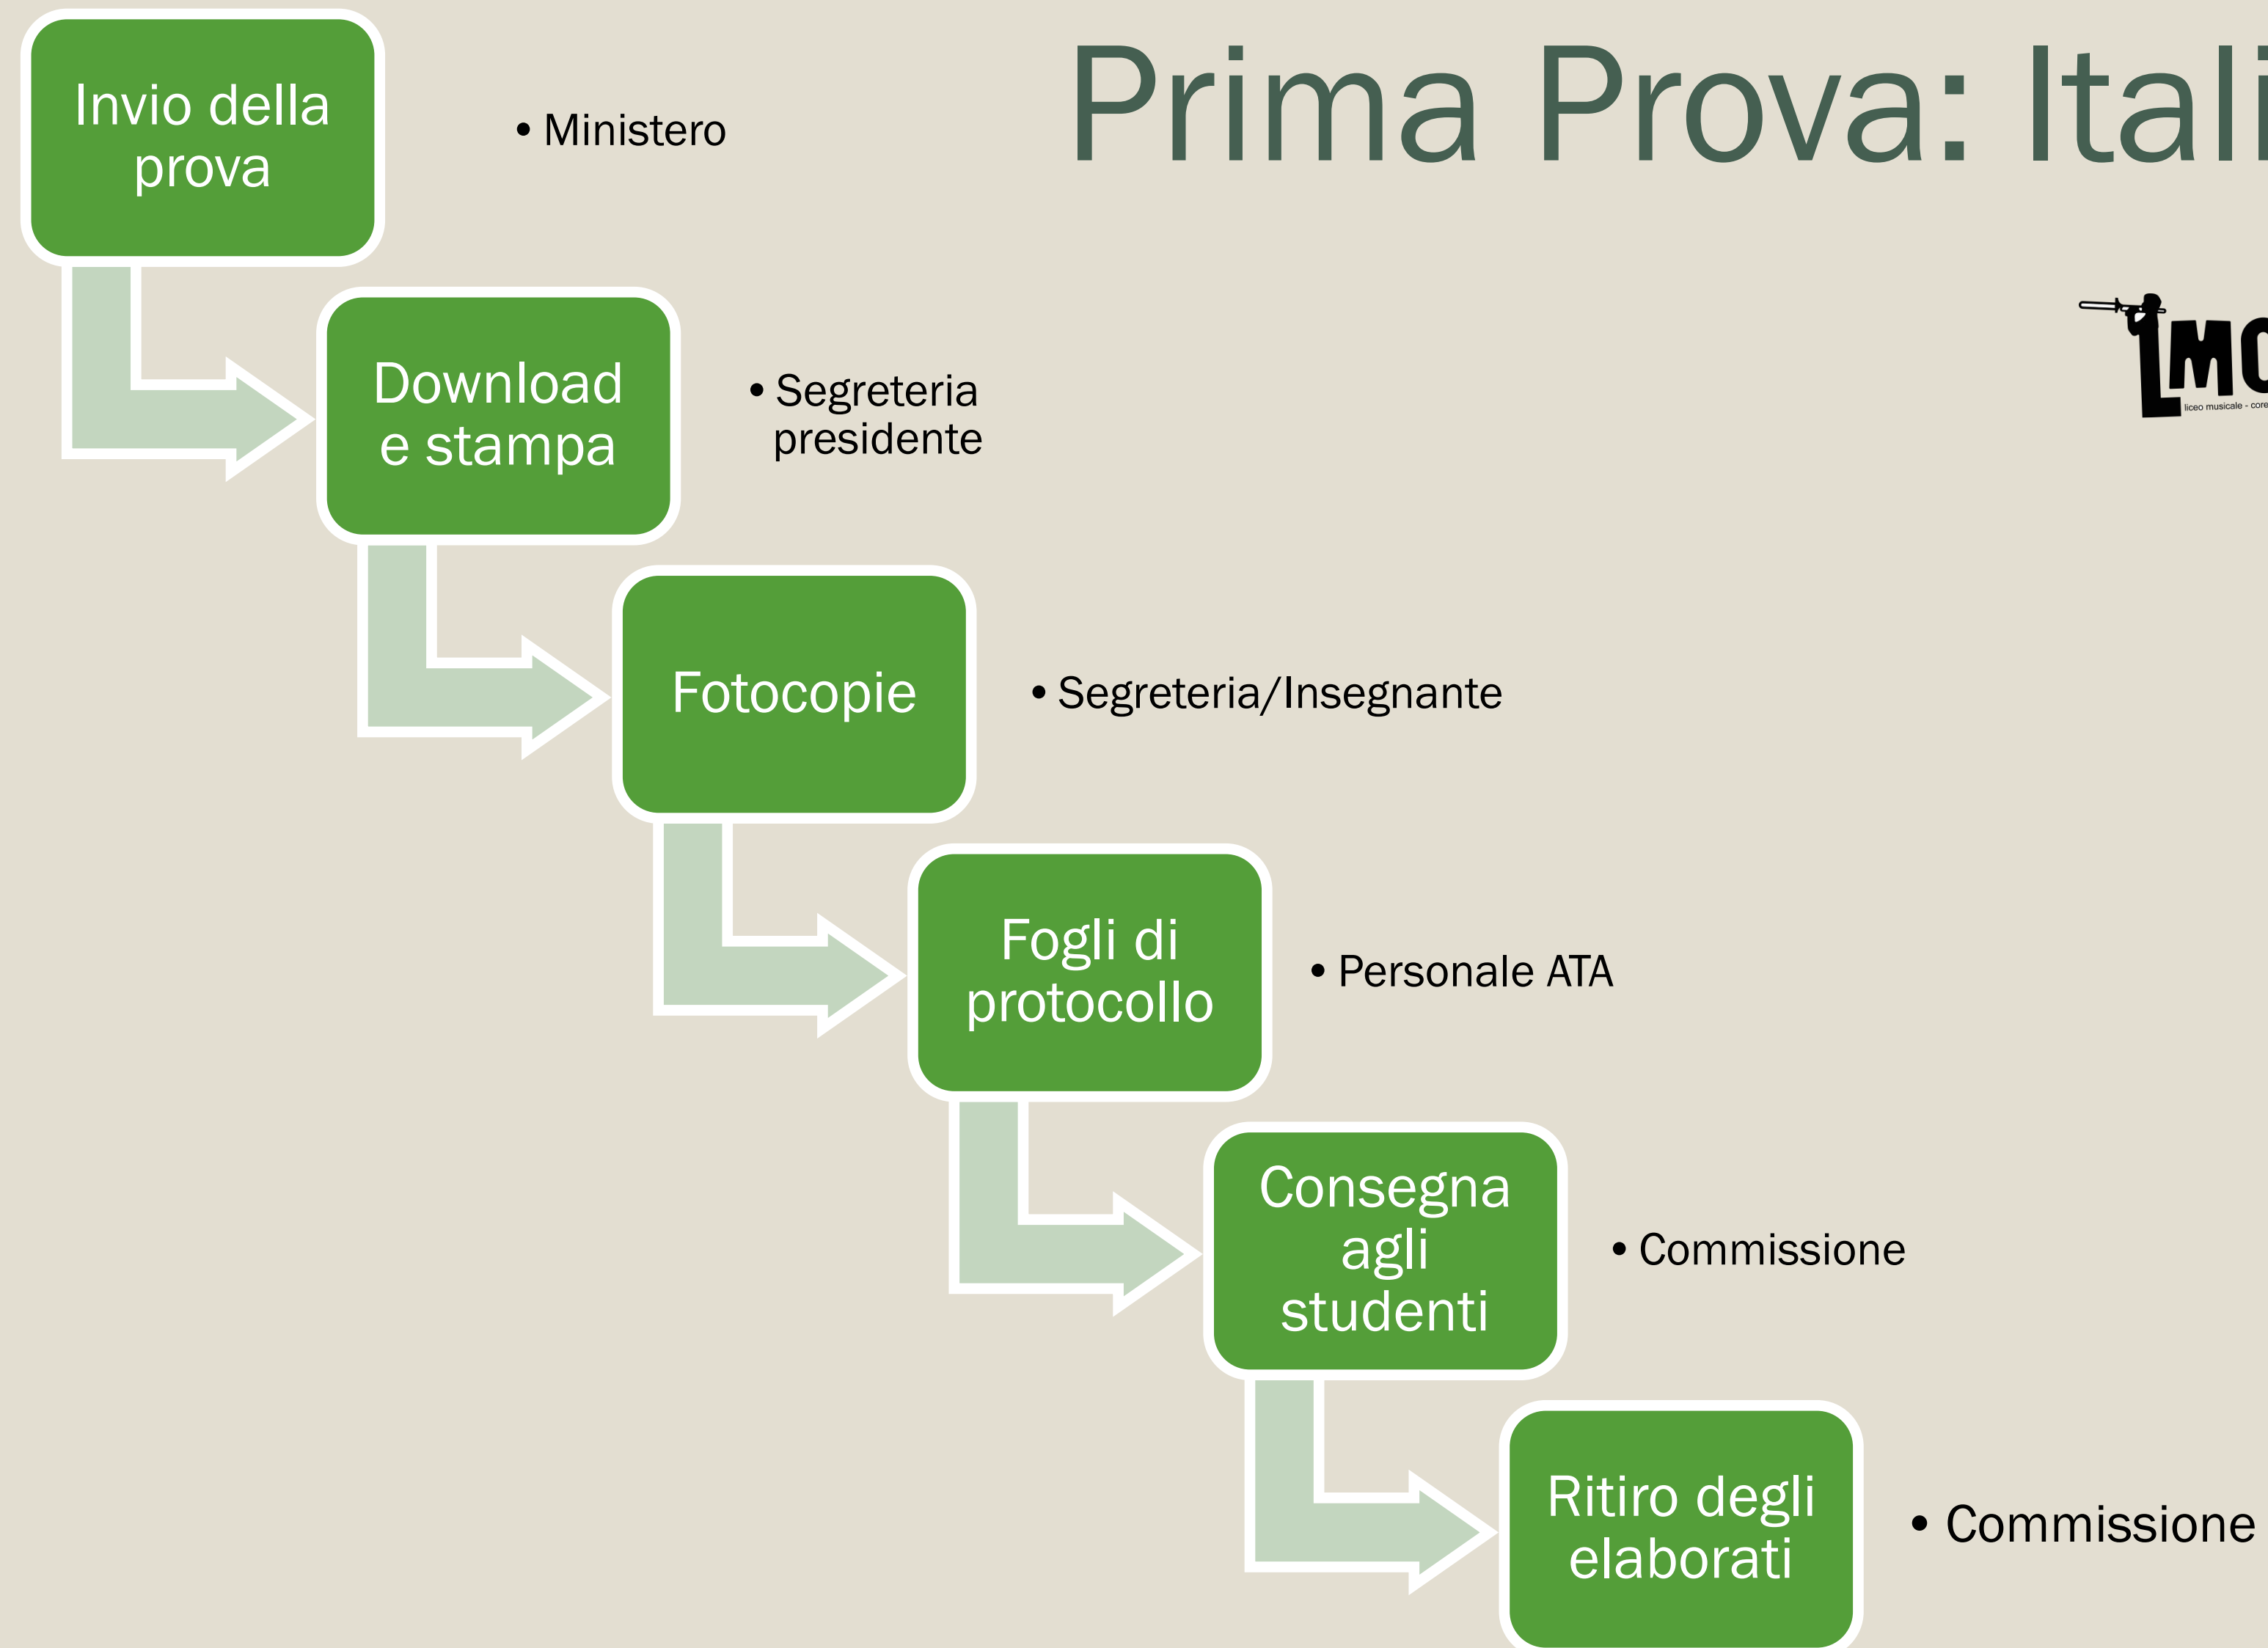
Prima Prova: Itali

Invio della prova

• Ministero

Download e stampa

• Segreteria presidente

Fotocopie

• Segreteria/Insegnante

Fogli di protocollo

• Personale ATA

Consegna agli studenti

• Commissione

Ritiro degli elaborati

• Commissione

LMC
liceo musicale - core